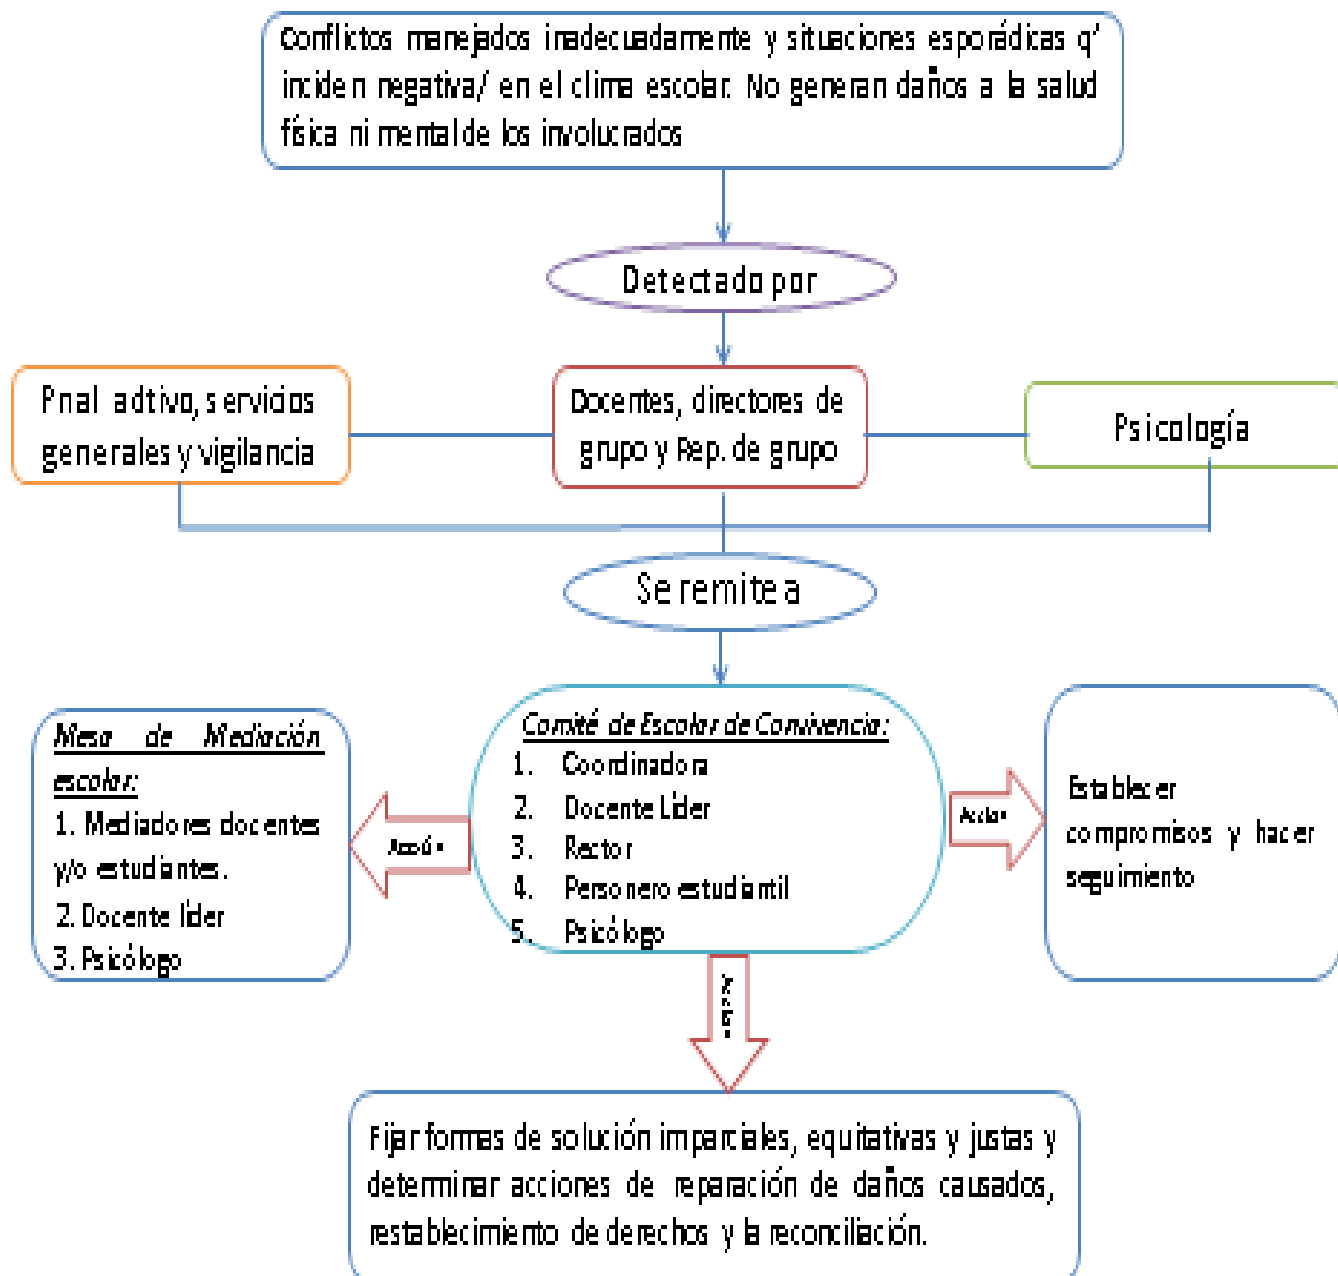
Conflictos manejados inadecuadamente y situaciones esporádicas q' inciden negativa/ en el clima escolar. No generan daños a la salud física ni mental de los involucrados

Detectado por

Pnal adtivo, servicios generales y vigilancia

Docentes, directores de grupo y Rep. de grupo

Psicología

Se remite a

Mesa de Mediación escolar:
1. Mediadores docentes y/o estudiantes.
2. Docente líder
3. Psicólogo

Acción

Comité de Escolar de Convivencia:
1. Coordinadora
2. Docente Líder
3. Rector
4. Personero estudiantil
5. Psicólogo

Acción

Establecer compromisos y hacer seguimiento

Acción

Fijar formas de solución imparciales, equitativas y justas y determinar acciones de reparación de daños causados, restablecimiento de derechos y la reconciliación.